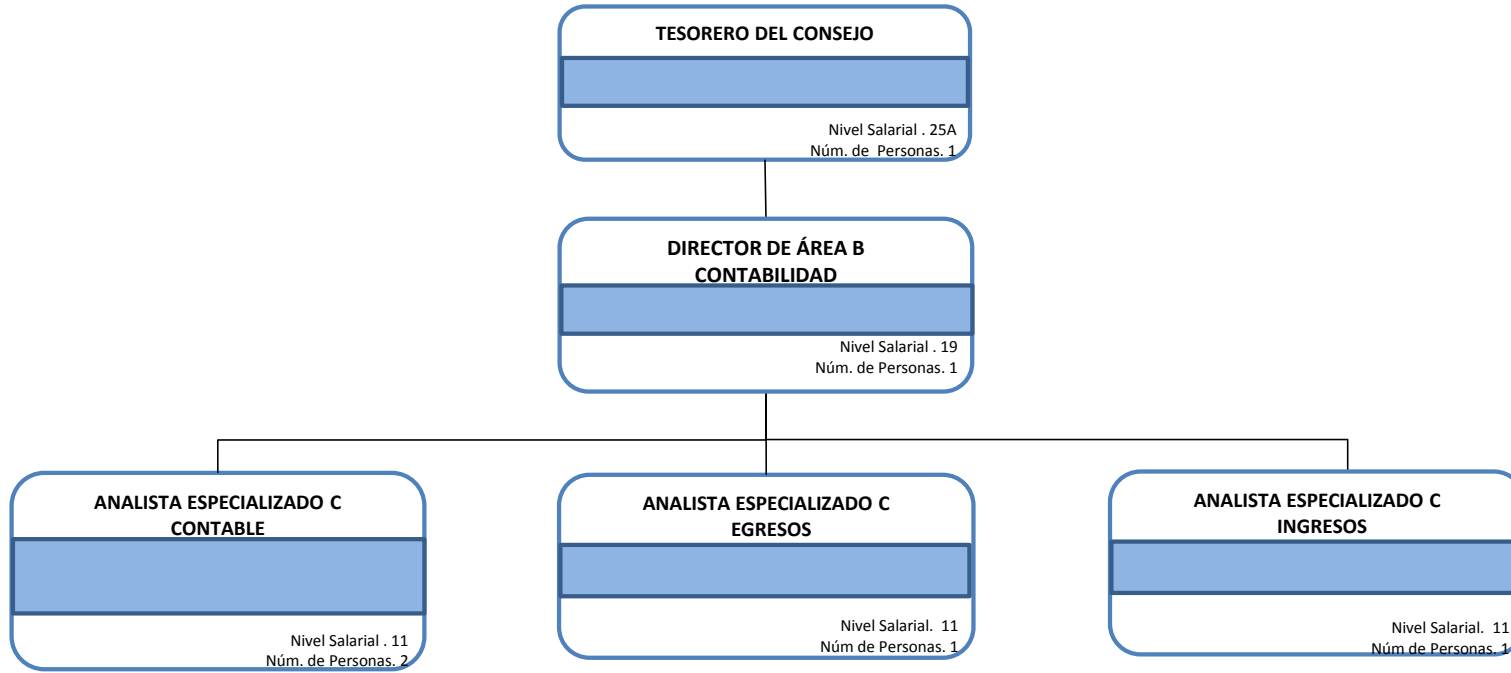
TESORERO DEL CONSEJO

Nivel Salarial . 25A
Núm. de Personas. 1

DIRECTOR DE ÁREA B
CONTABILIDAD

Nivel Salarial . 19
Núm. de Personas. 1

ANALISTA ESPECIALIZADO C
CONTABLE

Nivel Salarial . 11
Núm. de Personas. 2

ANALISTA ESPECIALIZADO C
EGRESOS

Nivel Salarial. 11
Núm de Personas. 1

ANALISTA ESPECIALIZADO C
INGRESOS

Nivel Salarial. 11
Núm de Personas. 1